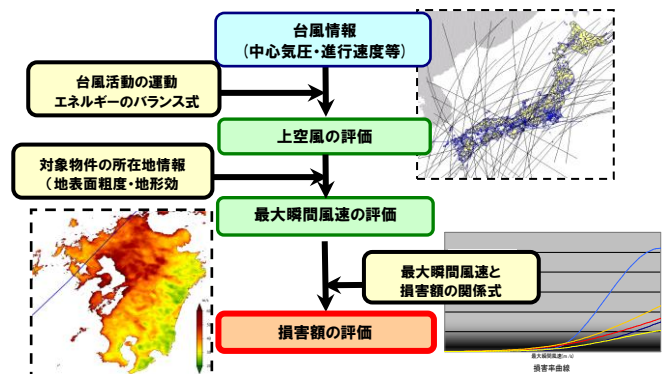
台風情報
（中心気圧・進行速度等）

台風活動の運動
エネルギーのバランス式

上空風の評価

対象物件の所在地情報
（地表面粗度・地形効

最大瞬間風速の評価

最大瞬間風速と
損害額の関係式

損害額の評価

最大瞬間風速(m/s)
損害率曲線